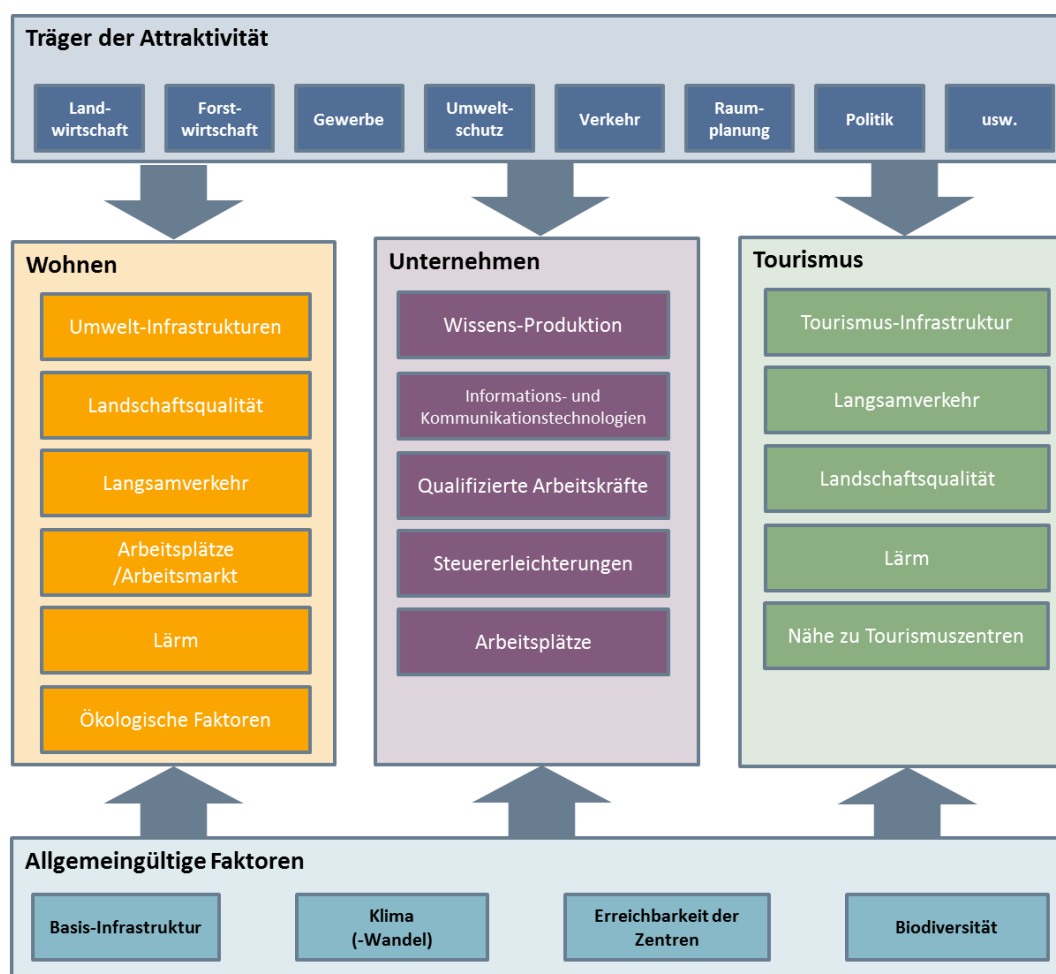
Träger der Attraktivität

Land-wirtschaft

Forst-wirtschaft

Gewerbe

Umwelt-schutz

Verkehr

Raum-planung

Politik

usw.

Wohnen

Umwelt-Infrastrukturen

Landschaftsqualität

Langsamverkehr

Arbeitsplätze /Arbeitsmarkt

Lärm

Ökologische Faktoren

Unternehmen

Wissens-Produktion

Informations- und Kommunikationstechnologien

Qualifizierte Arbeitskräfte

Steuererleichterungen

Arbeitsplätze

Tourismus

Tourismus-Infrastruktur

Langsamverkehr

Landschaftsqualität

Lärm

Nähe zu Tourismuszentren

Allgemeingültige Faktoren

Basis-Infrastruktur

Klima (-Wandel)

Erreichbarkeit der Zentren

Biodiversität